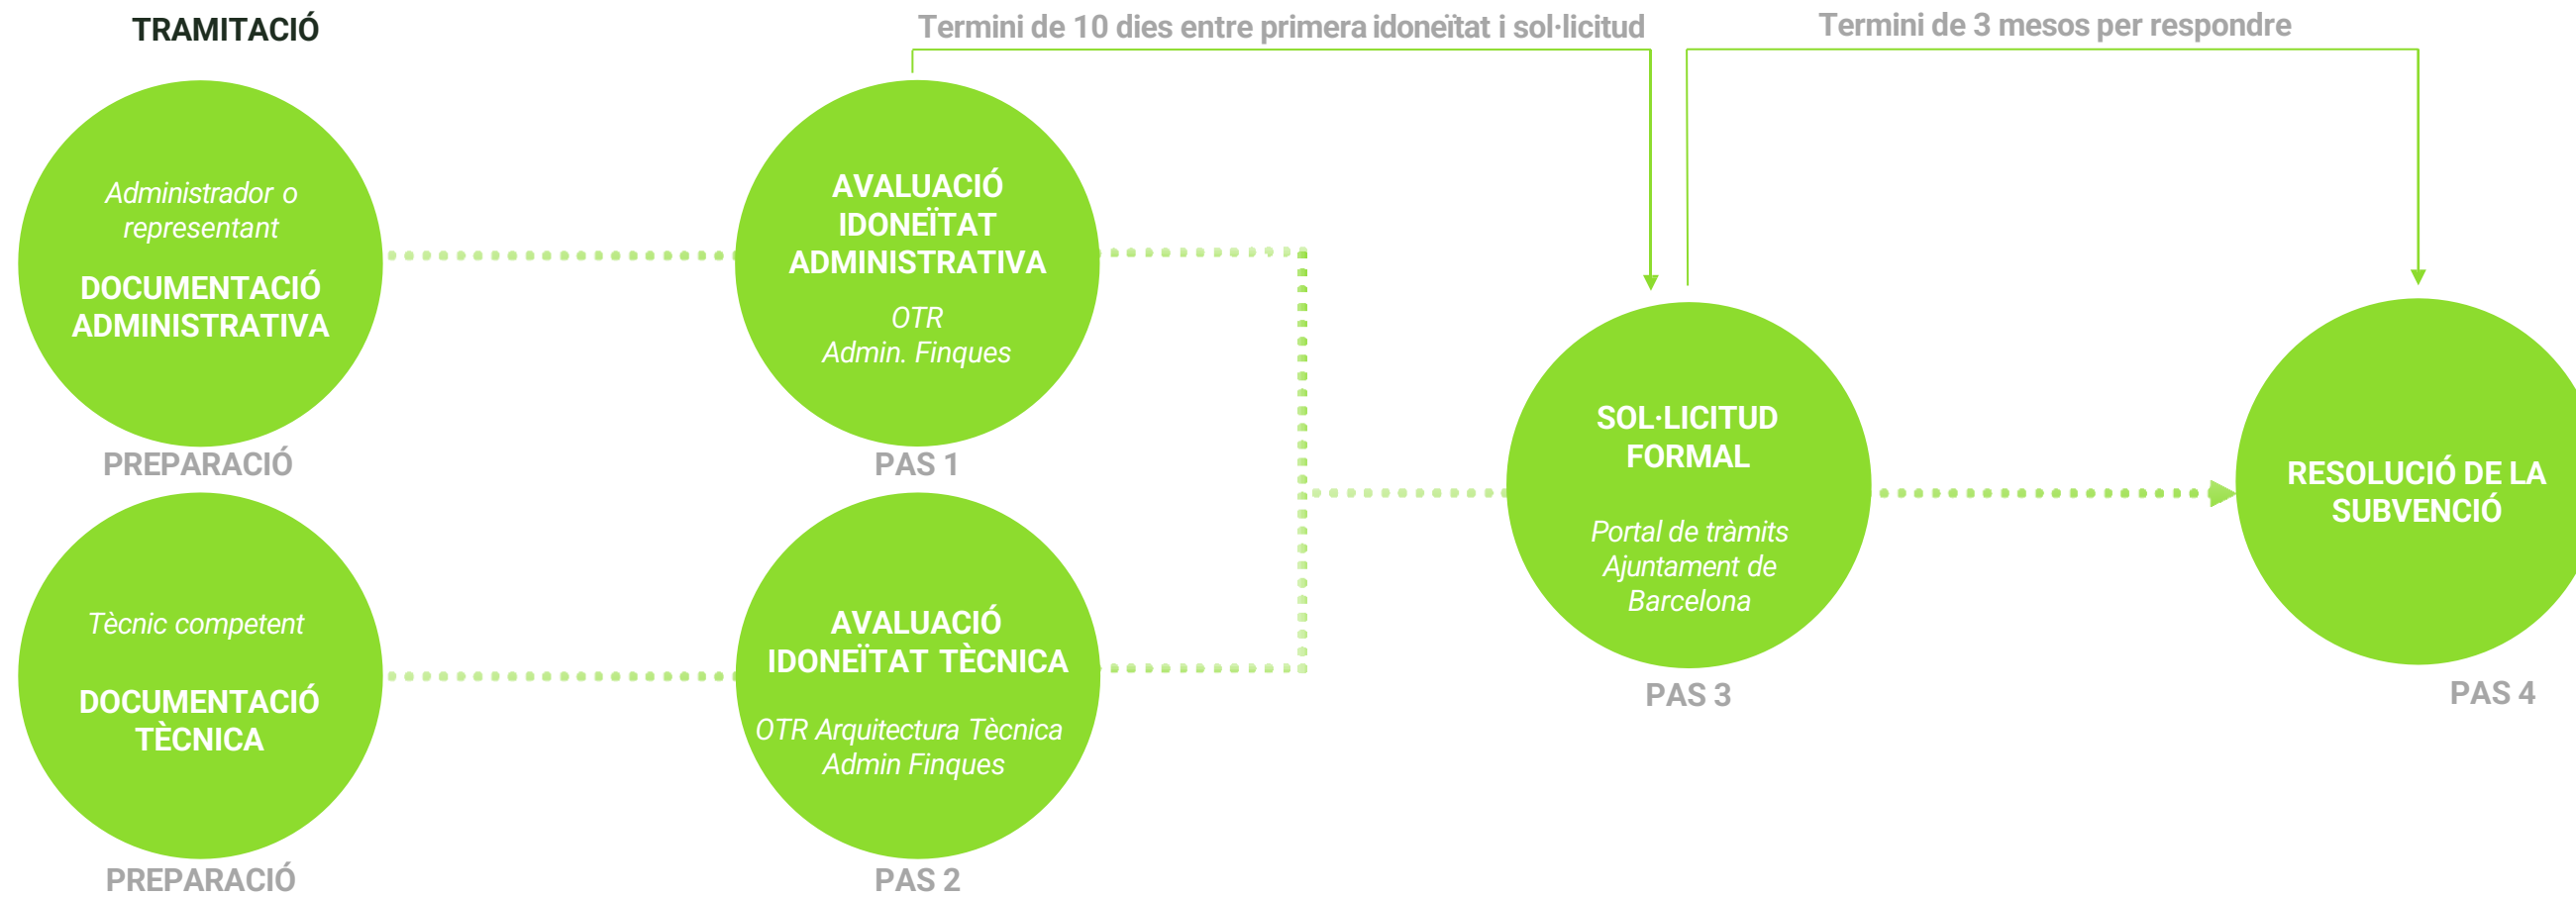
TRAMITACIÓ

Termini de 10 dies entre primera idoneïtat i sol·licitud

Termini de 3 mesos per respondre

Administrador o representant

DOCUMENTACIÓ ADMINISTRATIVA

PREPARACIÓ

AVALUACIÓ IDONEÏTAT ADMINISTRATIVA

OTR
Admin. Finques

PAS 1

SOL·LICITUD FORMAL

Portal de tràmits Ajuntament de Barcelona

PAS 3

RESOLUCIÓ DE LA SUBVENCIÓ

PAS 4

Tècnic competent

DOCUMENTACIÓ TÈCNICA

PREPARACIÓ

AVALUACIÓ IDONEÏTAT TÈCNICA

OTR Arquitectura Tècnica
Admin Finques

PAS 2